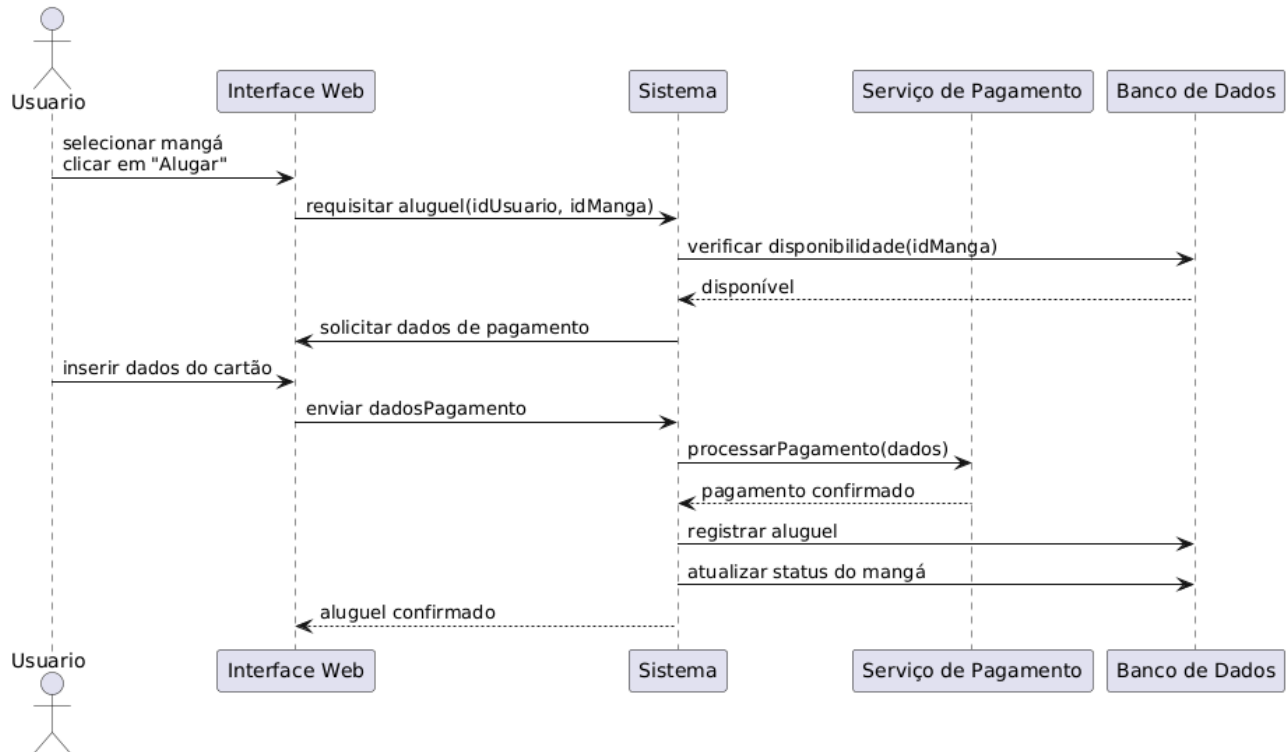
Usuario

Interface Web

Sistema

Serviço de Pagamento

Banco de Dados

selecionar mangá
clicar em "Alugar"

requisitar aluguel(idUsuario, idManga)

verificar disponibilidade(idManga)

disponível

solicitar dados de pagamento

inserir dados do cartão

enviar dadosPagamento

processarPagamento(dados)

pagamento confirmado

registrar aluguel

atualizar status do mangá

aluguel confirmado

Usuario

Interface Web

Sistema

Serviço de Pagamento

Banco de Dados